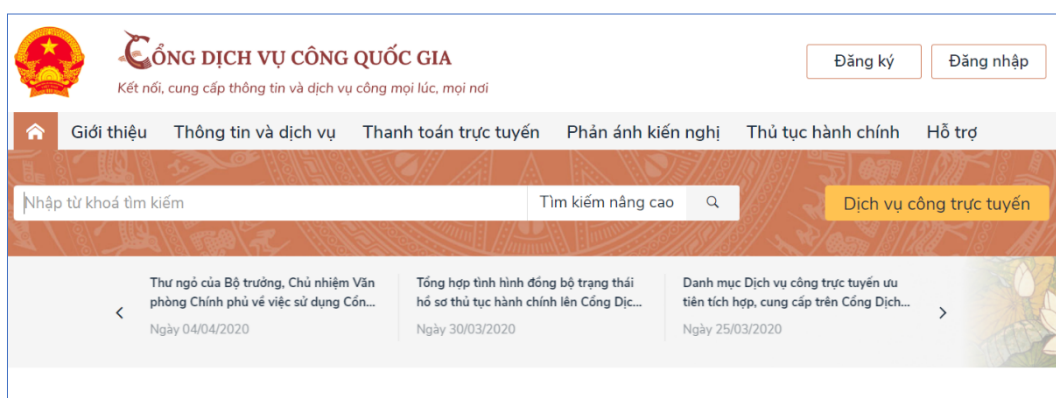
CỔNG DỊCH VỤ CÔNG QUỐC GIA
Kết nối, cung cấp thông tin và dịch vụ công mọi lúc, mọi nơi

Đăng ký
Đăng nhập

Giới thiệu
Thông tin và dịch vụ
Thanh toán trực tuyến
Phản ánh kiến nghị
Thủ tục hành chính
Hỗ trợ

Nhập từ khoá tìm kiếm
Tìm kiếm nâng cao
Dịch vụ công trực tuyến

‹

Thư ngỏ của Bộ trưởng, Chủ nhiệm Văn phòng Chính phủ về việc sử dụng Cổn...
Ngày 04/04/2020

Tổng hợp tình hình đồng bộ trạng thái hồ sơ thủ tục hành chính lên Cổng Dịc...
Ngày 30/03/2020

Danh mục Dịch vụ công trực tuyến ưu tiên tích hợp, cung cấp trên Cổng Dịch...
Ngày 25/03/2020

›